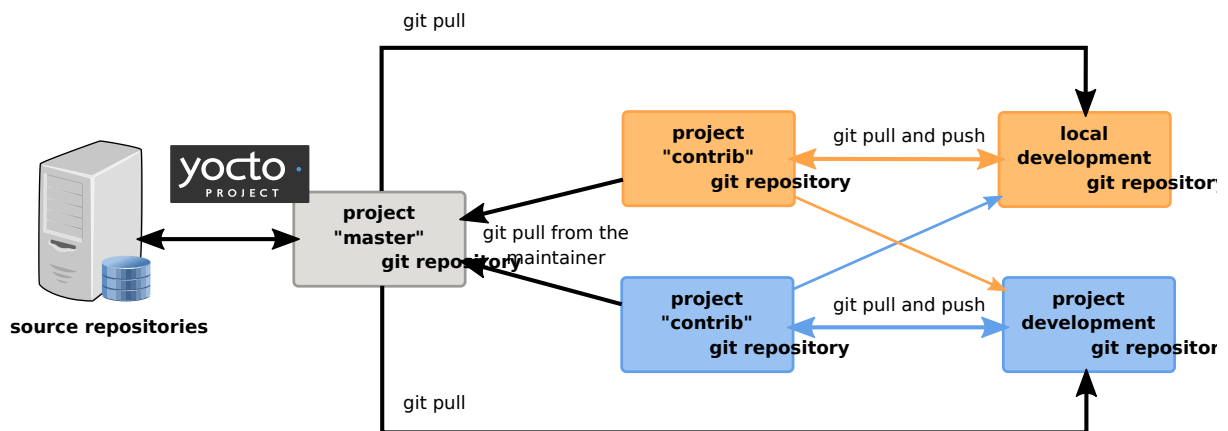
git pull

yocto PROJECT

project "master" git repository

git pull from the maintainer

project "contrib" git repository

git pull and push

local development git repositor

project "contrib" git repository

git pull and push

project development git repositor

source repositories

git pull